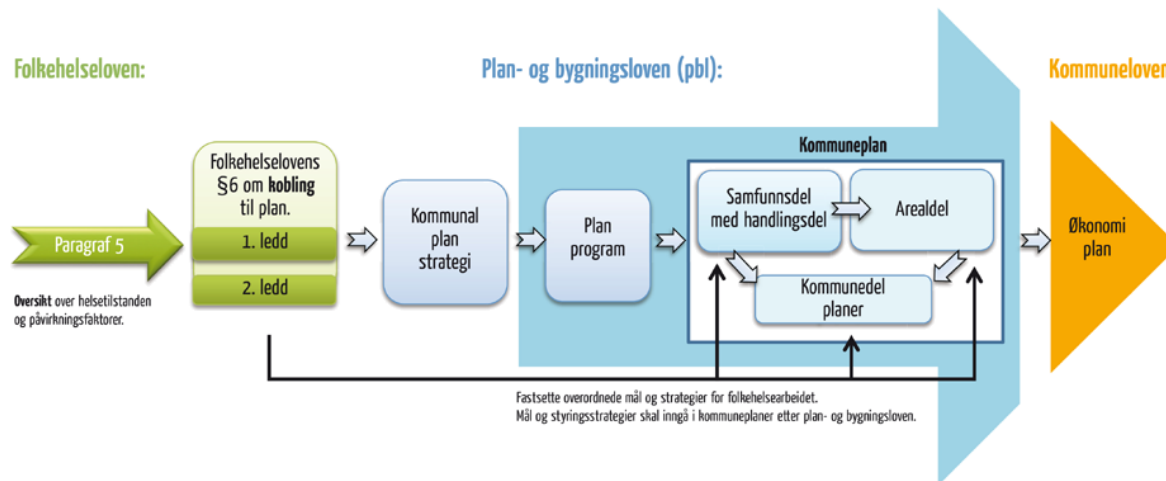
Folkehelseloven:

Plan- og bygningsloven (pbl):

Kommuneloven

Paragraf 5

Oversikt over helsetilstanden og påvirkningsfaktorer.

Folkehelselovens §6 om kobling til plan.

1. ledd

2. ledd

Kommunal plan strategi

Plan program

Kommuneplan

Samfunnsdel med handlingsdel

Arealdel

Kommunedel planer

Økonomi plan

Fastsette overordnede mål og strategier for folkehelsearbeidet.
Mål og styringsstrategier skal inngå i kommuneplaner etter plan- og bygningsloven.